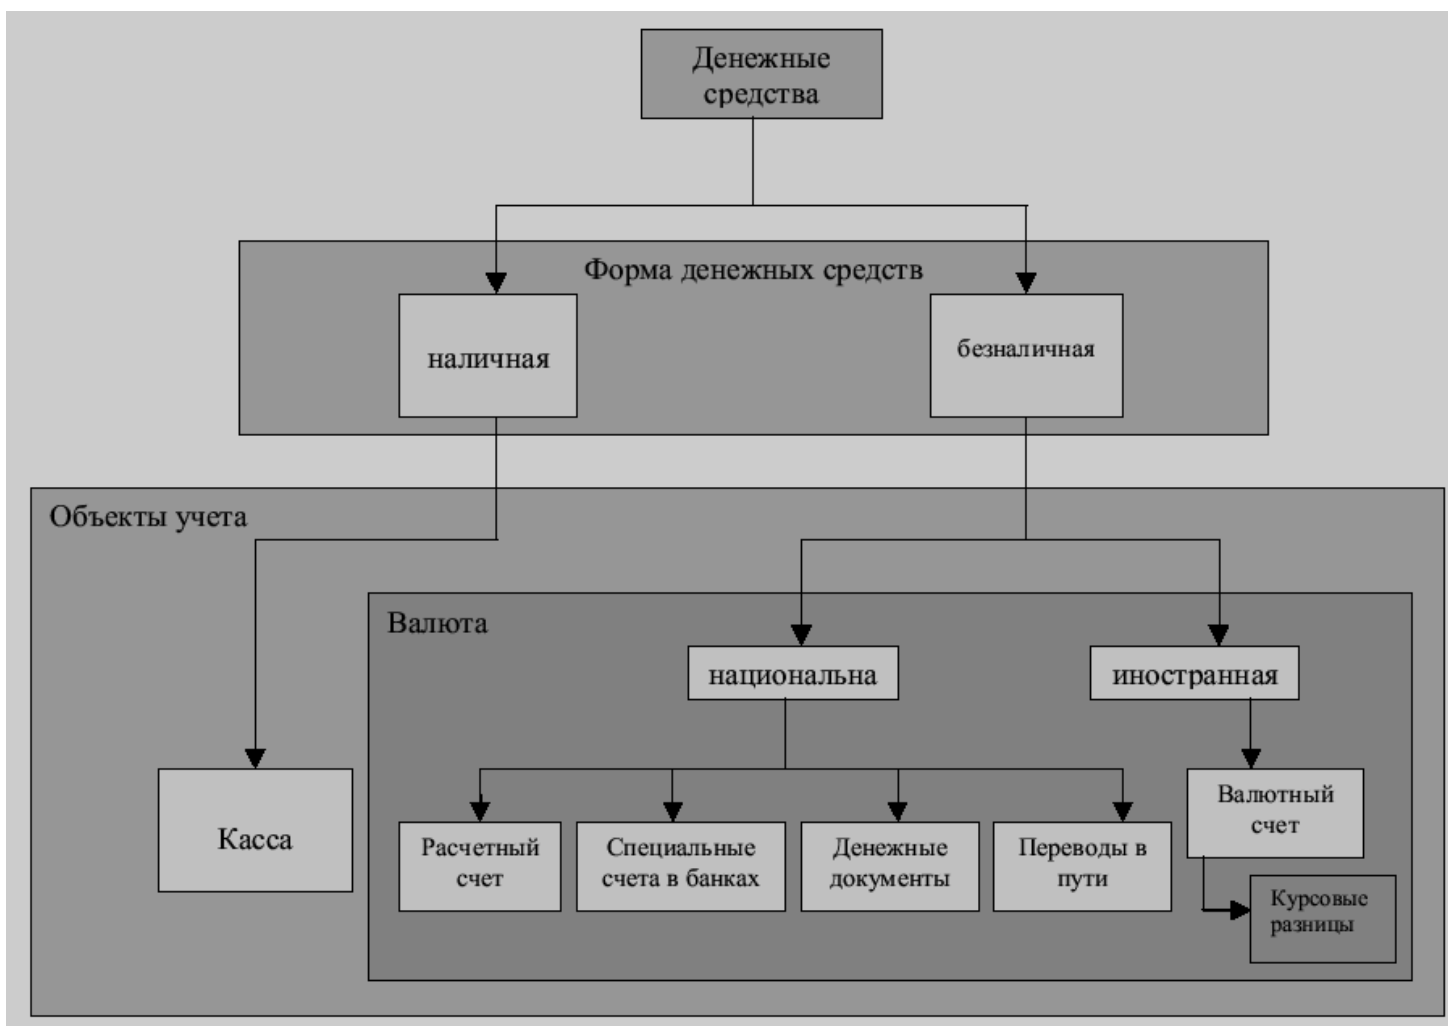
Денежные средства

Форма денежных средств

наличная

безналичная

Объекты учета

Валюта

национальна

иностранная

Касса

Расчетный счет

Специальные счета в банках

Денежные документы

Переводы в пути

Валютный счет

Курсовые разницы